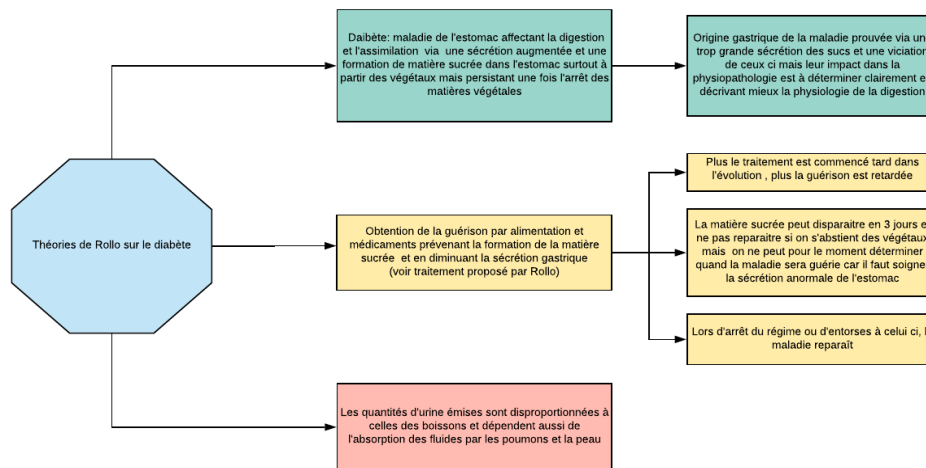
Théories de Rollo sur le diabète

Daibète: maladie de l'estomac affectant la digestion et l'assimilation via une sécrétion augmentée et une formation de matière sucrée dans l'estomac surtout à partir des végétaux mais persistant une fois l'arrêt des matières végétales

Origine gastrique de la maladie prouvée via un trop grande sécrétion des sucs et une viciation de ceux ci mais leur impact dans la physiopathologie est à déterminer clairement e décrivant mieux la physiologie de la digestion

Obtention de la guérison par alimentation et médicaments prévenant la formation de la matière sucrée et en diminuant la sécrétion gastrique (voir traitement proposé par Rollo)

Plus le traitement est commencé tard dans l'évolution , plus la guérison est retardée

La matière sucrée peut disparaitre en 3 jours e ne pas reparaitre si on s'abstient des végétaux mais on ne peut pour le moment déterminer quand la maladie sera guérie car il faut soigne la sécrétion anormale de l'estomac

Lors d'arrêt du régime ou d'entorses à celui ci, l maladie reparaît

Les quantités d'urine émises sont disproportionnées à celles des boissons et dépendent aussi de l'absorption des fluides par les poumons et la peau